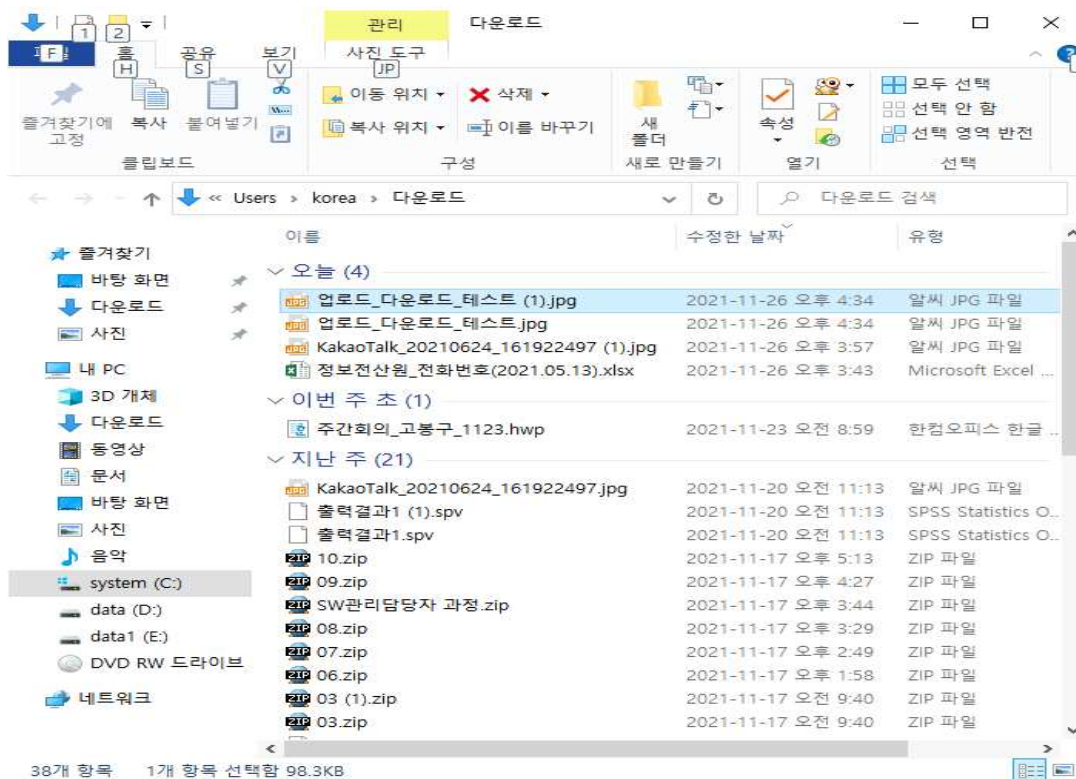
1 2 관리 다운로드

F 홈 H 공유 S 보기 V 사진 도구 JP

즐겨찾기에 고정 복사 붙여넣기 클립보드

이동 위치 ▾ 삭제 ▾ 복사 위치 ▾ 이름 바꾸기 구성

새 폴더 새로 만들기

속성 열기

모두 선택 선택 안 함 선택 영역 반전 선택

« Users › korea › 다운로드

다운로드 검색

즐겨찾기
바탕 화면
다운로드
사진
내 PC
3D 개체
다운로드
동영상
문서
바탕 화면
사진
음악
system (C:)
data (D:)
data1 (E:)
DVD RW 드라이브
네트워크

| 이름 | 수정한 날짜 | 유형 |
|---|---|---|
| 오늘 (4) | | |
| 업로드_다운로드_테스트 (1).jpg | 2021-11-26 오후 4:34 | 알씨 JPG 파일 |
| 업로드_다운로드_테스트.jpg | 2021-11-26 오후 4:34 | 알씨 JPG 파일 |
| KakaoTalk_20210624_161922497 (1).jpg | 2021-11-26 오후 3:57 | 알씨 JPG 파일 |
| 정보전산원_전화번호(2021.05.13).xlsx | 2021-11-26 오후 3:43 | Microsoft Excel ... |
| 이번 주 초 (1) | | |
| 주간회의_고봉구_1123.hwp | 2021-11-23 오전 8:59 | 한컴오피스 한글 ... |
| 지난 주 (21) | | |
| KakaoTalk_20210624_161922497.jpg | 2021-11-20 오전 11:13 | 알씨 JPG 파일 |
| 출력결과1 (1).spv | 2021-11-20 오전 11:13 | SPSS Statistics O... |
| 출력결과1.spv | 2021-11-20 오전 11:13 | SPSS Statistics O... |
| 10.zip | 2021-11-17 오후 5:13 | ZIP 파일 |
| 09.zip | 2021-11-17 오후 4:27 | ZIP 파일 |
| SW관리담당자 과정.zip | 2021-11-17 오후 3:44 | ZIP 파일 |
| 08.zip | 2021-11-17 오후 3:29 | ZIP 파일 |
| 07.zip | 2021-11-17 오후 2:49 | ZIP 파일 |
| 06.zip | 2021-11-17 오후 1:58 | ZIP 파일 |
| 03 (1).zip | 2021-11-17 오전 9:40 | ZIP 파일 |
| 03.zip | 2021-11-17 오전 9:40 | ZIP 파일 |

38개 항목 1개 항목 선택함 98.3KB